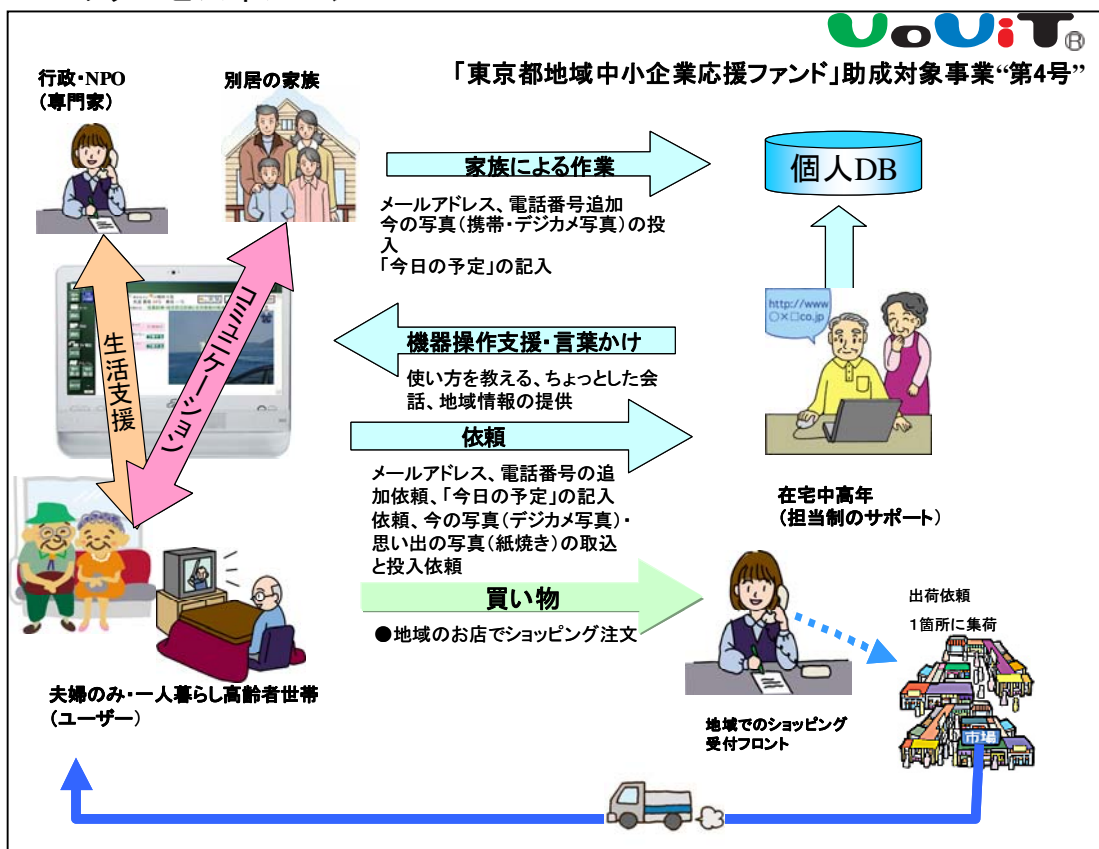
UoUiT®

「東京都地域中小企業応援ファンド」助成対象事業"第4号"

行政・NPO
(専門家)

別居の家族

家族による作業

メールアドレス、電話番号追加
今の写真(携帯・デジカメ写真)の投入
「今日の予定」の記入

個人DB

生活支援

コミュニケーション

http://www
○×□co.jp

機器操作支援・言葉かけ

使い方を教える、ちょっとした会話、地域情報の提供

依頼

メールアドレス、電話番号の追加依頼、「今日の予定」の記入依頼、今の写真(デジカメ写真)・思い出の写真(紙焼き)の取込と投入依頼

在宅中高年
(担当制のサポート)

買い物

●地域のお店でショッピング注文

出荷依頼

1箇所に集荷

夫婦のみ・一人暮らし高齢者世帯
(ユーザー)

地域でのショッピング
受付フロント

市場